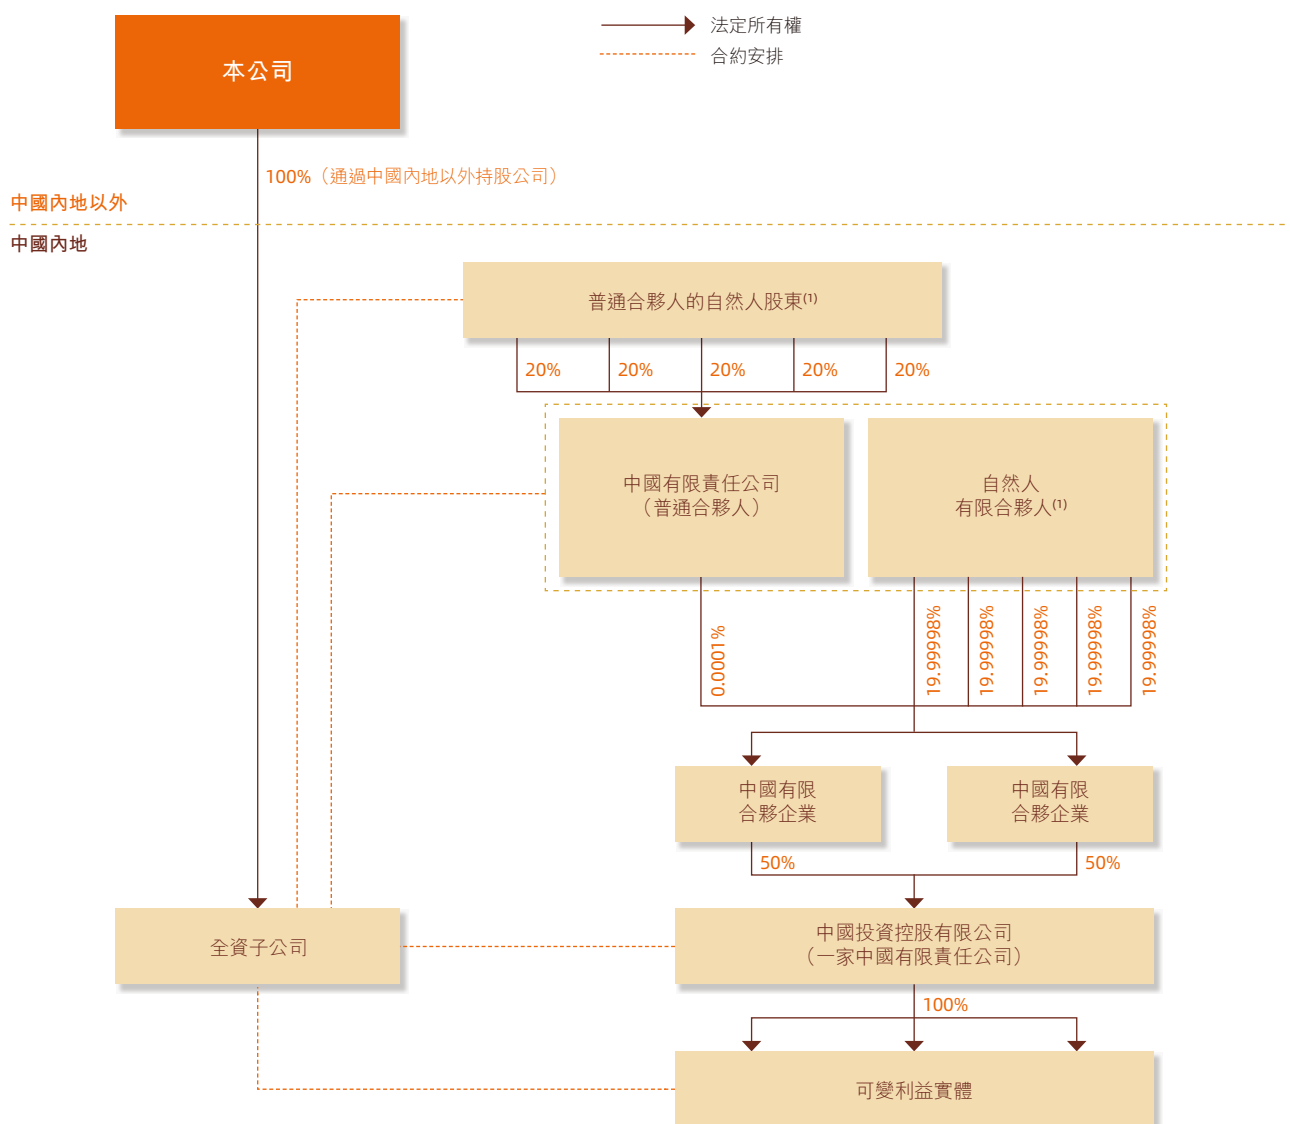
法定所有權
合約安排

本公司

100%（通過中國內地以外持股公司）

中國內地以外
中國內地

普通合夥人的自然人股東$^{(1)}$

20%
20%
20%
20%
20%

中國有限責任公司
（普通合夥人）

自然人
有限合夥人$^{(1)}$

0.0001%
19.99998%
19.99998%
19.99998%
19.99998%
19.99998%

中國有限
合夥企業

中國有限
合夥企業

50%
50%

全資子公司

中國投資控股有限公司
（一家中國有限責任公司）

100%

可變利益實體